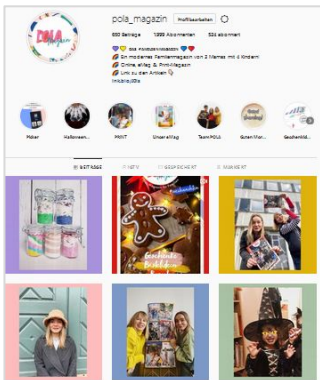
pola_magazin Profil bearbeiten

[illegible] Beiträge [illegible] Abonnenten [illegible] abonniert

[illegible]
Ein modernes Familienmagazin von 2 Mamas mit 4 Kindern
Online, eMag & Print-Magazin
Link zu den Artikeln
linkin.bio/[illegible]

Mehr Halloween... PRINT Unser eMag TeamPOLA Guten Mor... Geschenkid...

BEITRÄGE REELS GESPEICHERT MARKIERT